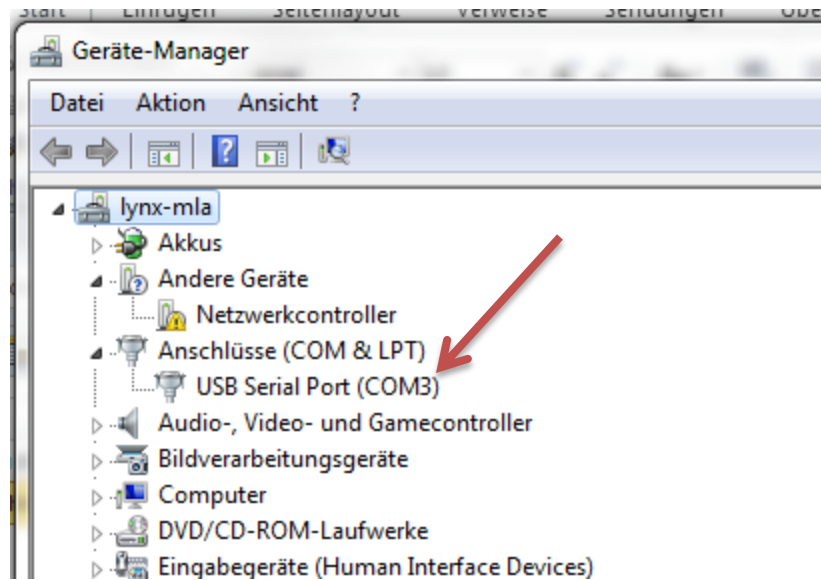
Start Einfügen Seitenlayout Verweise Sendungen Übe

Geräte-Manager

Datei Aktion Ansicht ?

lynx-mla
Akkus
Andere Geräte
Netzwerkcontroller
Anschlüsse (COM & LPT)
USB Serial Port (COM3)
Audio-, Video- und Gamecontroller
Bildverarbeitungsgeräte
Computer
DVD/CD-ROM-Laufwerke
Eingabegeräte (Human Interface Devices)